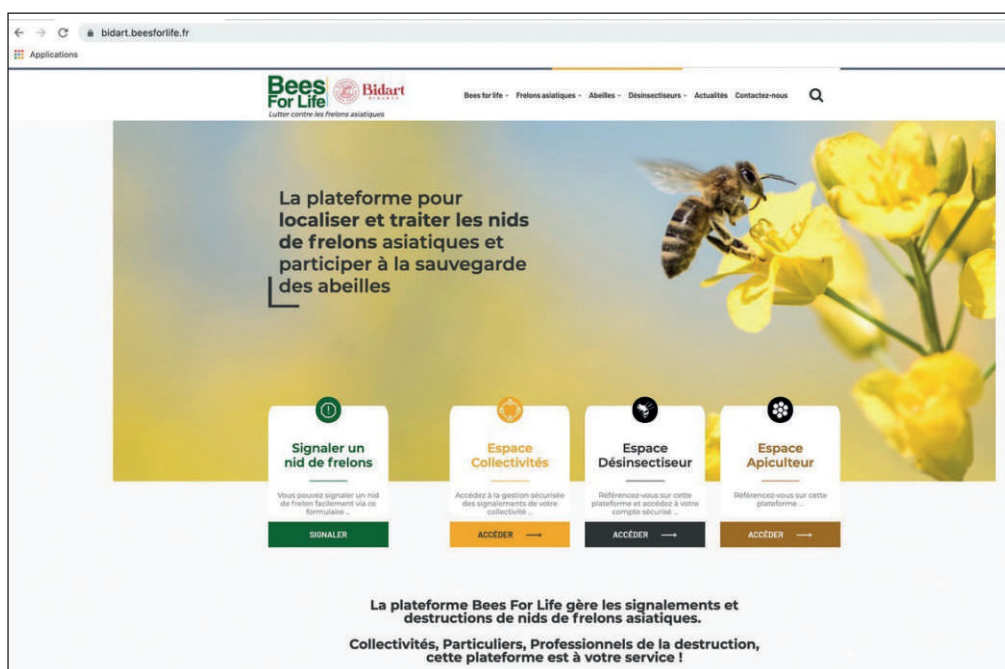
bidart.beesforlife.fr

Applications

Bees For Life

Bidart

Lutter contre les frelons asiatiques

Bees for life ⌄ Frelons asiatiques ⌄ Abeilles ⌄ Désinsectiseurs ⌄ Actualités Contactez-nous

La plateforme pour localiser et traiter les nids de frelons asiatiques et participer à la sauvegarde des abeilles

Signaler un nid de frelons

Vous pouvez signaler un nid de frelon facilement via ce formulaire ...

SIGNALER

Espace Collectivités

Accédez à la gestion sécurisée des signalements de votre collectivité ...

ACCÉDER

Espace Désinsectiseur

Référencez-vous sur cette plateforme et accédez à votre compte sécurisé ...

ACCÉDER

Espace Apiculteur

Référencez-vous sur cette plateforme ...

ACCÉDER

La plateforme Bees For Life gère les signalements et destructions de nids de frelons asiatiques.

Collectivités, Particuliers, Professionnels de la destruction, cette plateforme est à votre service !